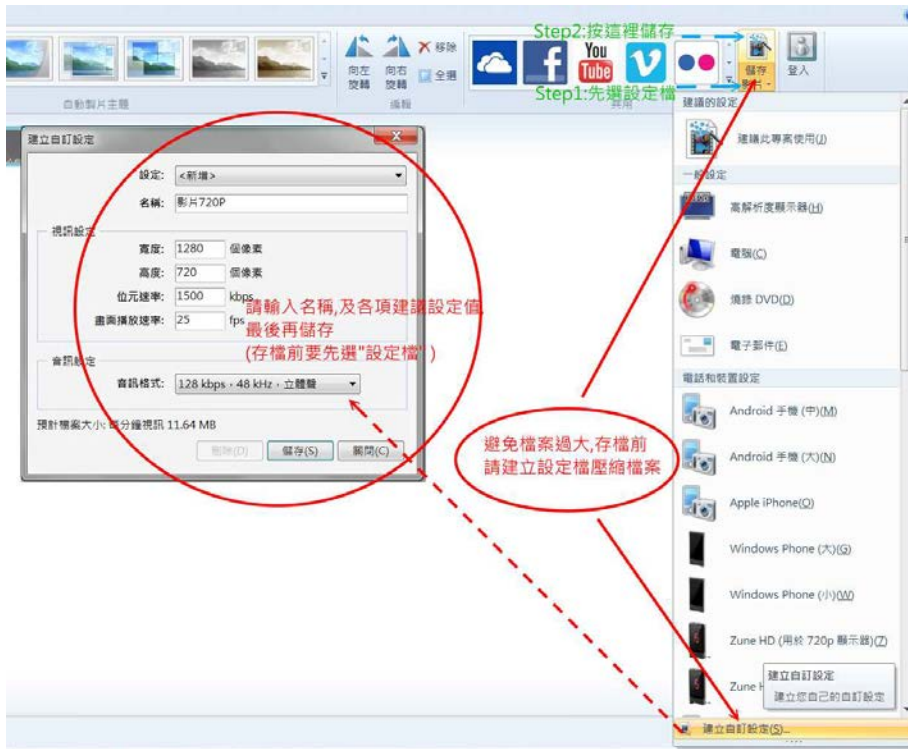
自動製片主題

向左旋轉 向右旋轉 ✕ 移除 全選

編輯

Step2:按這裡儲存

Step1:先選設定檔

共用

儲存影片

登入

建立自訂設定

設定: <新增>

名稱: 影片720P

視訊設定

寬度: 1280 個像素

高度: 720 個像素

位元速率: 1500 kbps

畫面播放速率: 25 fps

請輸入名稱,及各項建議設定值最後再儲存
(存檔前要先選"設定檔")

音訊設定

音訊格式: 128 kbps, 48 kHz, 立體聲

預計檔案大小: 每分鐘視訊 11.64 MB

刪除(D) 儲存(S) 關閉(C)

避免檔案過大,存檔前請建立設定檔壓縮檔案

建議的設定

建議此專案使用(J)

一般設定

高解析度顯示器(H)

電腦(C)

燒錄 DVD(D)

電子郵件(E)

電話和裝置設定

Android 手機 (中)(M)

Android 手機 (大)(N)

Apple iPhone(O)

Windows Phone (大)(G)

Windows Phone (小)(W)

Zune HD (用於 720p 顯示器)(Z)

Zune H

建立自訂設定
建立您自己的自訂設定

建立自訂設定(S)...